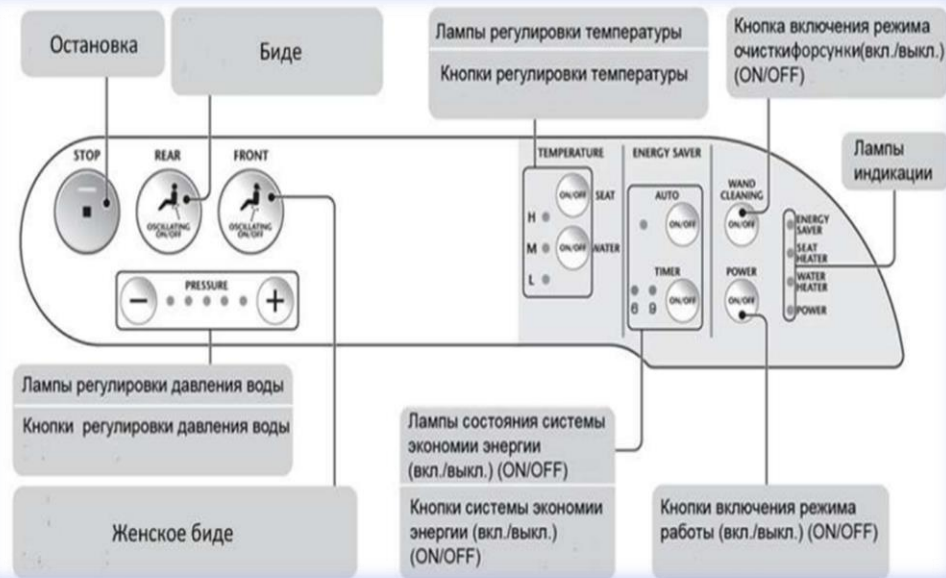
Остановка

Биде

Лампы регулировки температуры

Кнопки регулировки температуры

Кнопка включения режима очисткифорсунки(вкл./выкл.) (ON/OFF)

Лампы индикации

STOP

REAR

OSCILLATING ON/OFF

FRONT

OSCILLATING ON/OFF

TEMPERATURE

H

M

L

ON/OFF SEAT

ON/OFF WATER

ENERGY SAVER

AUTO

ON/OFF

TIMER

6 9

ON/OFF

WAND CLEANING

ON/OFF

POWER

ON/OFF

ENERGY SAVER

SEAT HEATER

WATER HEATER

POWER

PRESSURE

−

+

Лампы регулировки давления воды

Кнопки регулировки давления воды

Лампы состояния системы экономии энергии (вкл./выкл.) (ON/OFF)

Кнопки системы экономии энергии (вкл./выкл.) (ON/OFF)

Кнопки включения режима работы (вкл./выкл.) (ON/OFF)

Женское биде